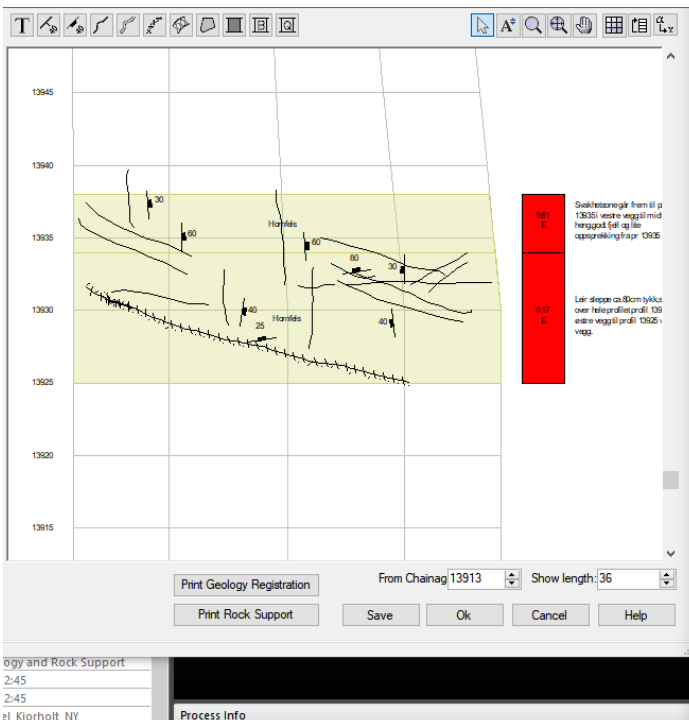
T

13945

13940

13935

13930

13925

13920

13915

30

60

Hornfels

60

60

30

40

25

Hornfels

40

0.61
E

0.17
E

Svakhetsone går frem til p
13935 i vestre vegg til midt
heng god fjell og lite
oppsprekking fra pr 13935

Leir sleppe ca.80cm tykks
over hele profilet profil 139
estre veggi profil 13925 v
vegg.

Print Geology Registration

Print Rock Support

From Chainag 13913

Show length: 36

Save

Ok

Cancel

Help

ogy and Rock Support

2:45

2:45

el Kjorholt NY

Process Info